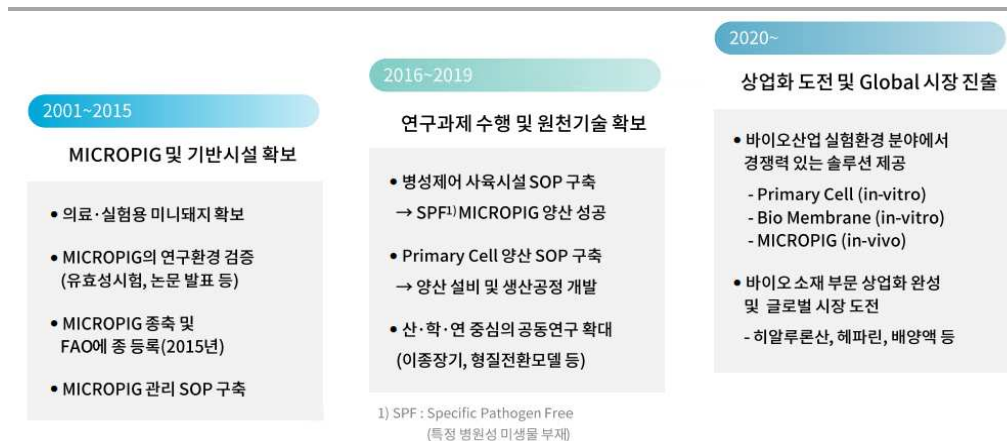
2001~2015

MICROPIG 및 기반시설 확보

• 의료·실험용 미니돼지 확보

• MICROPIG의 연구환경 검증 (유효성시험, 논문 발표 등)

• MICROPIG 종축 및 FAO에 종 등록(2015년)

• MICROPIG 관리 SOP 구축

2016~2019

연구과제 수행 및 원천기술 확보

• 병성제어 사육시설 SOP 구축 → SPF$^{1)}$ MICROPIG 양산 성공

• Primary Cell 양산 SOP 구축 → 양산 설비 및 생산공정 개발

• 산·학·연 중심의 공동연구 확대 (이종장기, 형질전환모델 등)

1) SPF : Specific Pathogen Free (특정 병원성 미생물 부재)

2020~

상업화 도전 및 Global 시장 진출

• 바이오산업 실험환경 분야에서 경쟁력 있는 솔루션 제공
- Primary Cell (in-vitro)
- Bio Membrane (in-vitro)
- MICROPIG (in-vivo)

• 바이오 소재 부문 상업화 완성 및 글로벌 시장 도전
- 히알루론산, 헤파린, 배양액 등